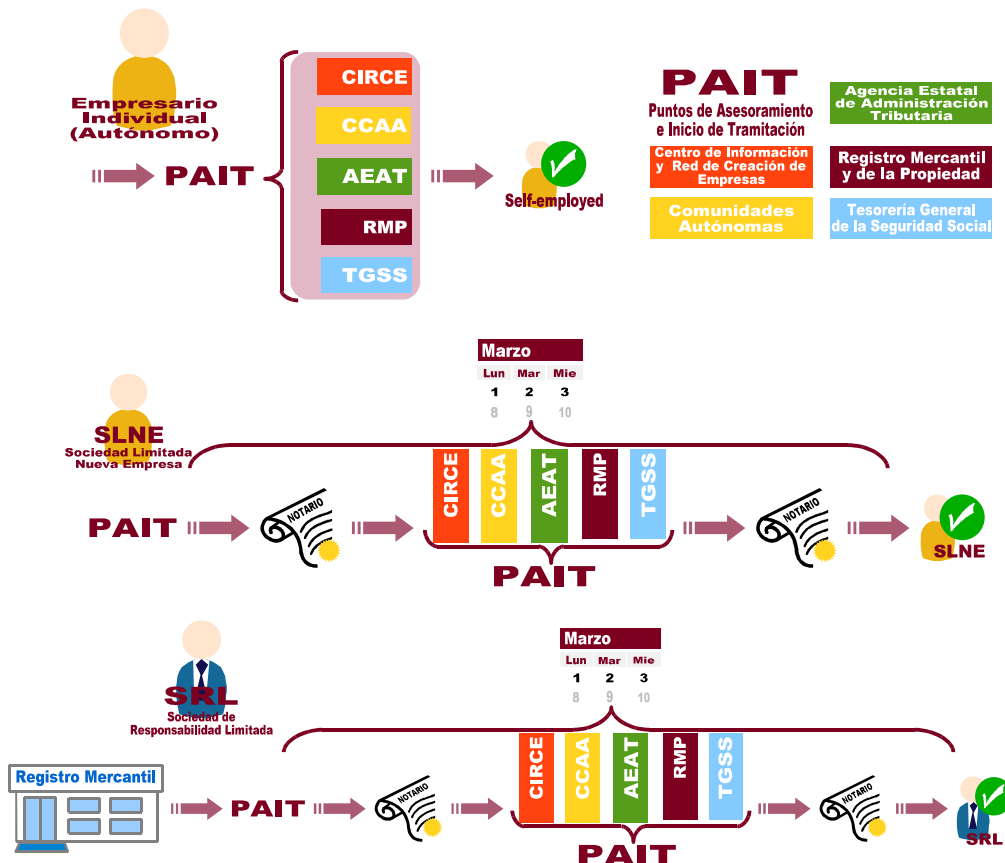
Empresario Individual (Autónomo)

PAIT

CIRCE
CCAA
AEAT
RMP
TGSS

Self-employed

PAIT
Puntos de Asesoramiento e Inicio de Tramitación

Agencia Estatal de Administración Tributaria

Centro de Información y Red de Creación de Empresas

Registro Mercantil y de la Propiedad

Comunidades Autónomas

Tesorería General de la Seguridad Social

Marzo
| Lun | Mar | Mie |
|---|---|---|
| 1 | 2 | 3 |
| 8 | 9 | 10 |

SLNE
Sociedad Limitada Nueva Empresa

PAIT
NOTARIO
CIRCE
CCAA
AEAT
RMP
TGSS
PAIT
NOTARIO
SLNE

Marzo
| Lun | Mar | Mie |
|---|---|---|
| 1 | 2 | 3 |
| 8 | 9 | 10 |

SRL
Sociedad de Responsabilidad Limitada

Registro Mercantil
PAIT
NOTARIO
CIRCE
CCAA
AEAT
RMP
TGSS
PAIT
NOTARIO
SRL